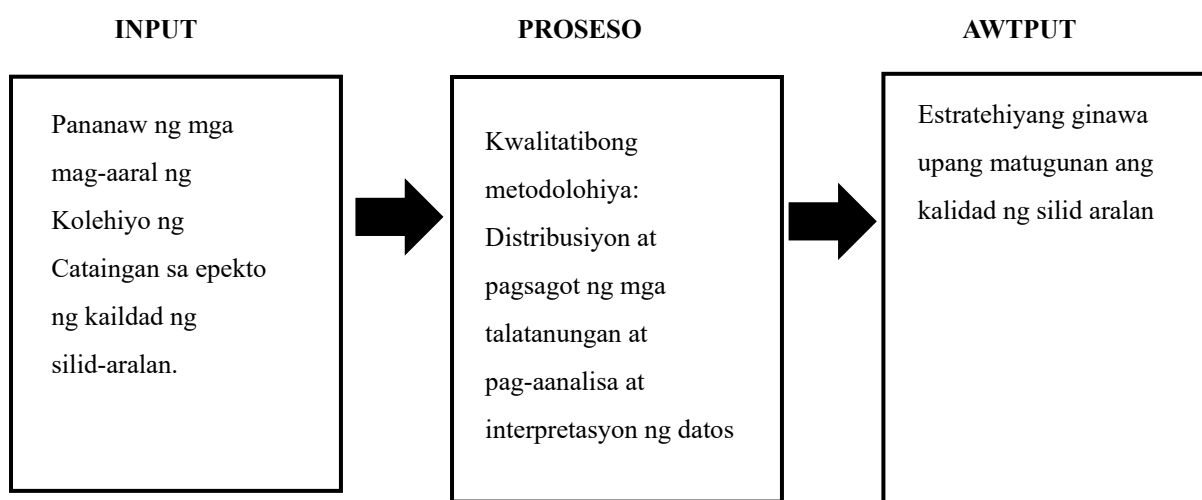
INPUT

Pananaw ng mga mag-aaral ng Kolehiyo ng Cataingan sa epekto ng kaildad ng silid-aralan.

PROSESO

Kwalitatibong metodolohiya: Distribusiyon at pagsagot ng mga talatanungan at pag-aanalisa at interpretasyon ng datos

AWTPUT

Estratehiyang ginawa upang matugunan ang kalidad ng silid aralan